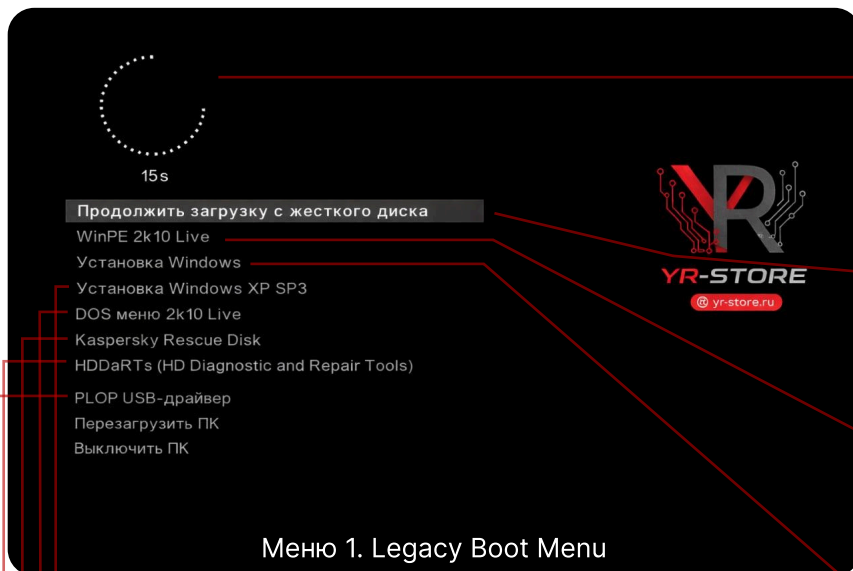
15s

Продолжить загрузку с жесткого диска
WinPE 2k10 Live
Установка Windows
Установка Windows XP SP3
DOS меню 2k10 Live
Kaspersky Rescue Disk
HDDaRTs (HD Diagnostic and Repair Tools)
PLOP USB-драйвер
Перезагрузить ПК
Выключить ПК

YR-STORE
@ yr-store.ru

Меню 1. Legacy Boot Menu